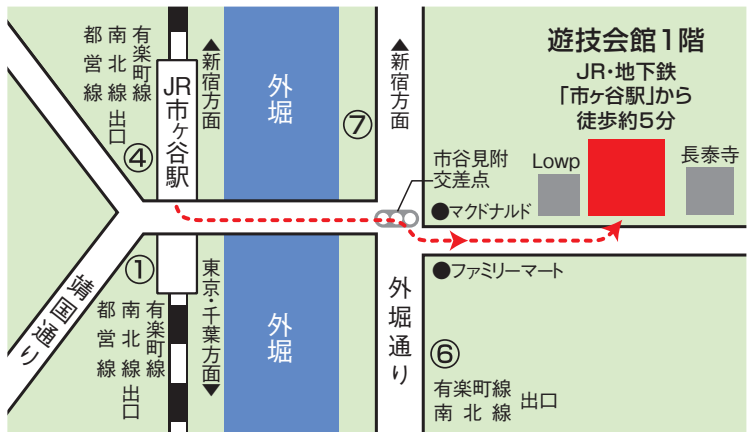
遊技会館1階
JR・地下鉄
「市ヶ谷駅」から
徒歩約5分

有楽町線
南北線
都営線
出口
④

JR市ヶ谷駅

▲新宿方面

外堀

⑦

▲新宿方面

市谷見附
交差点

Lowp

長泰寺

●マクドナルド

靖国通り

①
有楽町線
南北線
都営線
出口

東京・千葉方面▼

外堀

外堀通り

●ファミリーマート

⑥
有楽町線
南北線
出口